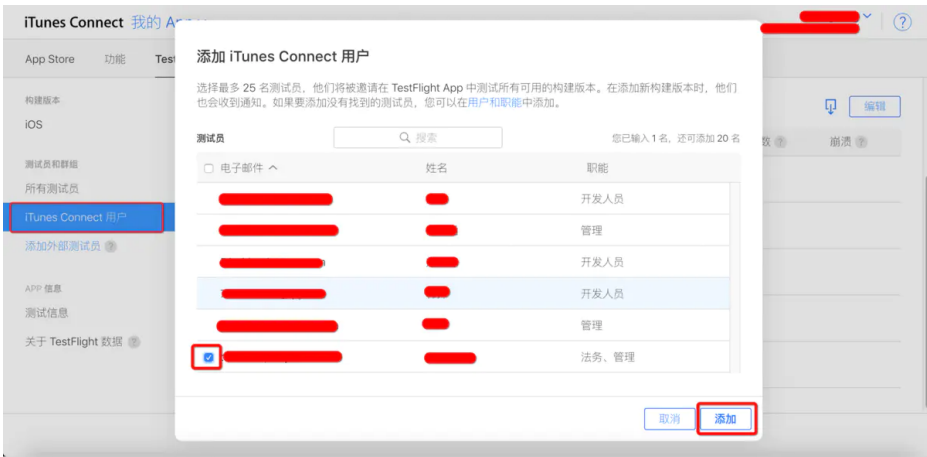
iTunes Connect 我的 App

App Store 功能 Test

构建版本
iOS

测试员和群组
所有测试员
iTunes Connect 用户
添加外部测试员

APP 信息
测试信息
关于 TestFlight 数据

编辑

数 崩溃

添加 iTunes Connect 用户

选择最多 25 名测试员，他们将被邀请在 TestFlight App 中测试所有可用的构建版本。在添加新构建版本时，他们也会收到通知。如果要添加没有找到的测试员，您可以在用户和职能中添加。

测试员 搜索 您已输入 1 名，还可添加 20 名

| 电子邮件 ^ | 姓名 | 职能 |
|---|---|---|
| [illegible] | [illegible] | 开发人员 |
| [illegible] | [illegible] | 管理 |
| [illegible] | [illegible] | 开发人员 |
| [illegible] | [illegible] | 开发人员 |
| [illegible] | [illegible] | 管理 |
| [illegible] | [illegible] | 法务、管理 |

取消 添加